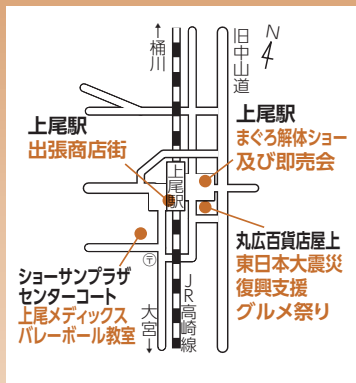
桶川

旧中山道

N

上尾駅
出張商店街

上尾駅
まぐろ解体ショー
及び即売会

上尾駅

丸広百貨店屋上
東日本大震災
復興支援
グルメ祭り

ショーサンプラザ
センターコート
上尾メディックス
バレーボール教室

〒

JR高崎線

大宮